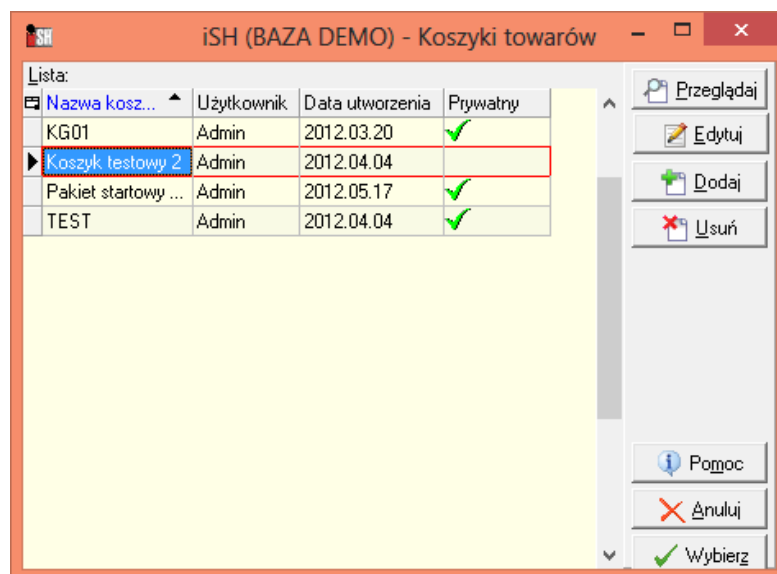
iSH (BAZA DEMO) - Koszyki towarów

Lista:

| Nazwa kosz... | Użytkownik | Data utworzenia | Prywatny |
|---|---|---|---|
| KG01 | Admin | 2012.03.20 | ✓ |
| Koszyk testowy 2 | Admin | 2012.04.04 | |
| Pakiet startowy ... | Admin | 2012.05.17 | ✓ |
| TEST | Admin | 2012.04.04 | ✓ |

Przeglądaj
Edytuj
Dodaj
Usuń
Pomoc
Anuluj
Wybierz